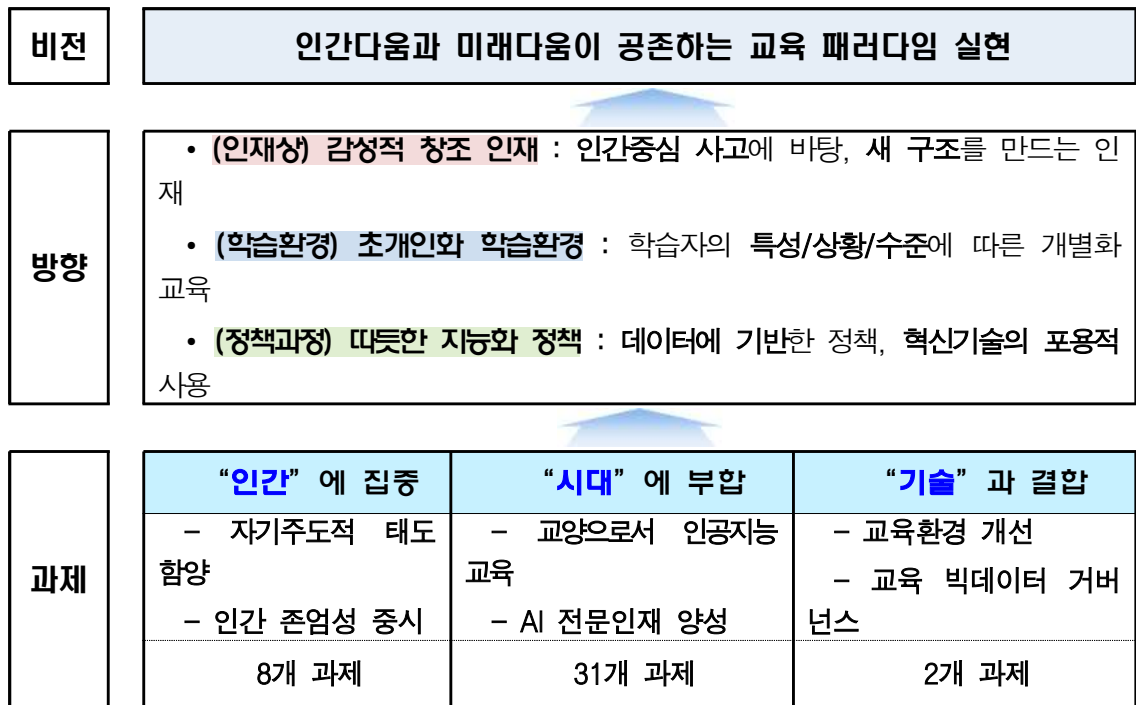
비전

인간다움과 미래다움이 공존하는 교육 패러다임 실현

방향

• (인재상) 감성적 창조 인재 : 인간중심 사고에 바탕, 새 구조를 만드는 인재

• (학습환경) 초개인화 학습환경 : 학습자의 특성/상황/수준에 따른 개별화 교육

• (정책과정) 따뜻한 지능화 정책 : 데이터에 기반한 정책, 혁신기술의 포용적 사용

과제

| "인간" 에 집중 | "시대" 에 부합 | "기술" 과 결합 |
|---|---|---|
| – 자기주도적 태도 함양<br>– 인간 존엄성 중시 | – 교양으로서 인공지능 교육<br>– AI 전문인재 양성 | – 교육환경 개선<br>– 교육 빅데이터 거버넌스 |
| 8개 과제 | 31개 과제 | 2개 과제 |